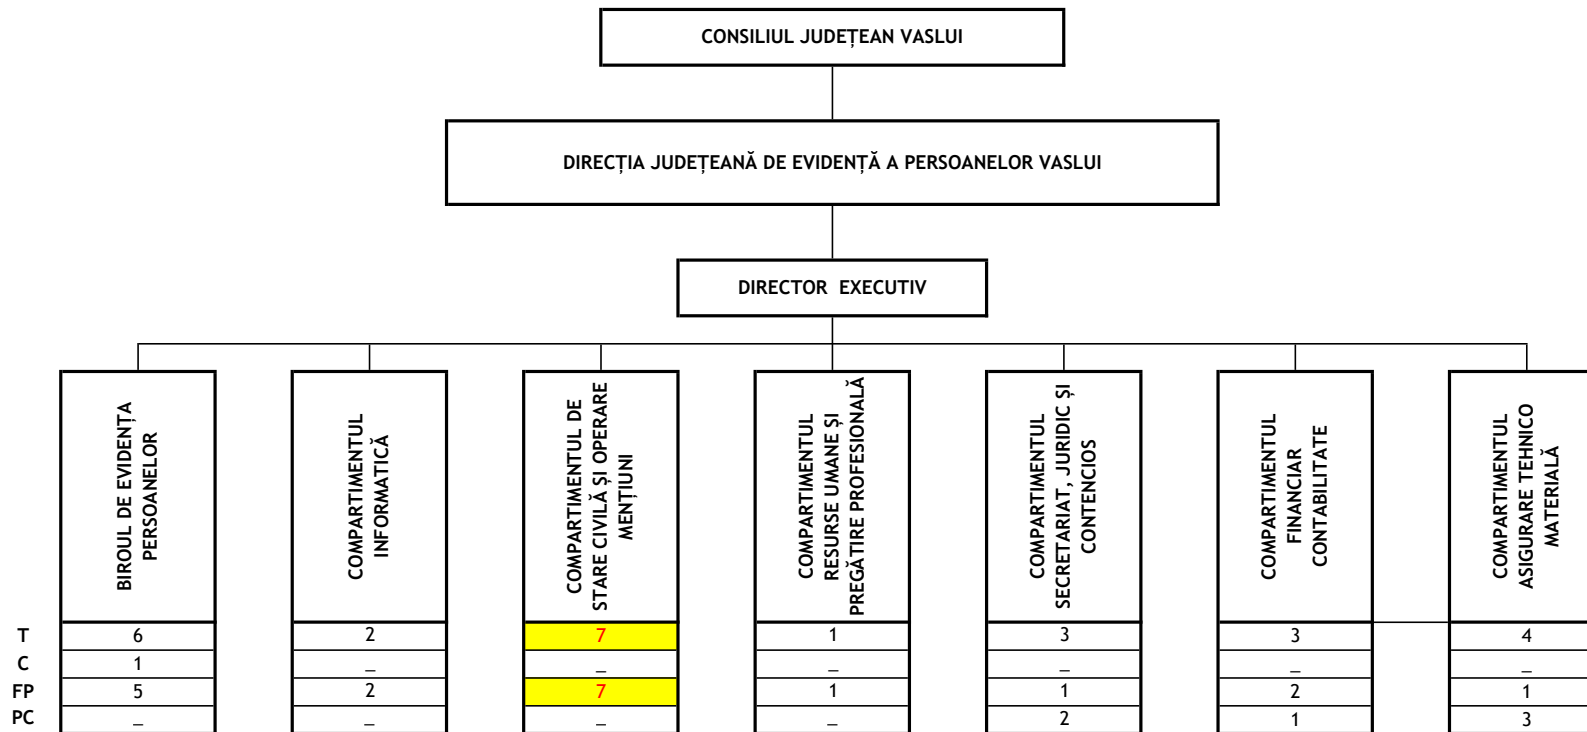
CONSILIUL JUDEȚEAN VASLUI

DIRECȚIA JUDEȚEANĂ DE EVIDENȚĂ A PERSOANELOR VASLUI

DIRECTOR EXECUTIV

| | BIROUL DE EVIDENȚA PERSOANELOR | COMPARTIMENTUL INFORMATICĂ | COMPARTIMENTUL DE STARE CIVILĂ ȘI OPERARE MENȚIUNI | COMPARTIMENTUL RESURSE UMANE ȘI PREGĂTIRE PROFESIONALĂ | COMPARTIMENTUL SECRETARIAT, JURIDIC ȘI CONTENCIOS | COMPARTIMENTUL FINANCIAR CONTABILITATE | COMPARTIMENTUL ASIGURARE TEHNICO MATERIALĂ |
|---|---|---|---|---|---|---|---|
| T | 6 | 2 | 7 | 1 | 3 | 3 | 4 |
| C | 1 | _ | _ | _ | _ | _ | _ |
| FP | 5 | 2 | 7 | 1 | 1 | 2 | 1 |
| PC | _ | _ | _ | _ | 2 | 1 | 3 |